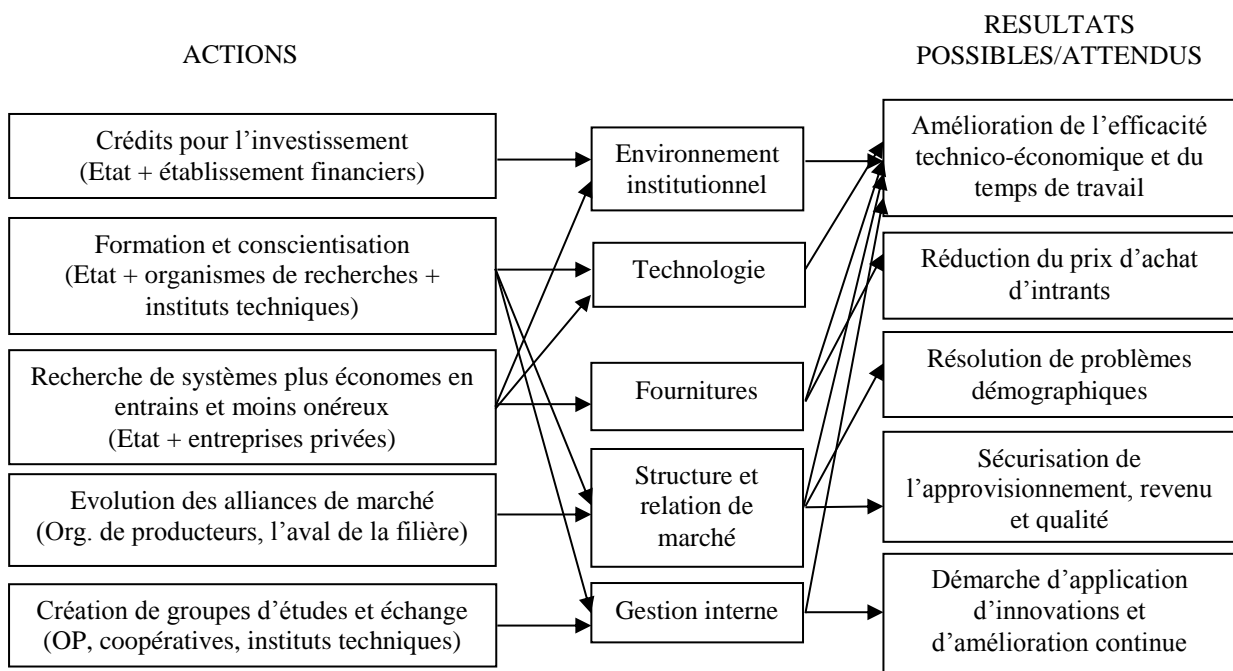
ACTIONS

RESULTATS POSSIBLES/ATTENDUS

Crédits pour l'investissement (Etat + établissement financiers)

Formation et conscientisation (Etat + organismes de recherches + instituts techniques)

Recherche de systèmes plus économes en entrains et moins onéreux (Etat + entreprises privées)

Evolution des alliances de marché (Org. de producteurs, l'aval de la filière)

Création de groupes d'études et échange (OP, coopératives, instituts techniques)

Environnement institutionnel

Technologie

Fournitures

Structure et relation de marché

Gestion interne

Amélioration de l'efficacité technico-économique et du temps de travail

Réduction du prix d'achat d'intrants

Résolution de problèmes démographiques

Sécurisation de l'approvisionnement, revenu et qualité

Démarche d'application d'innovations et d'amélioration continue